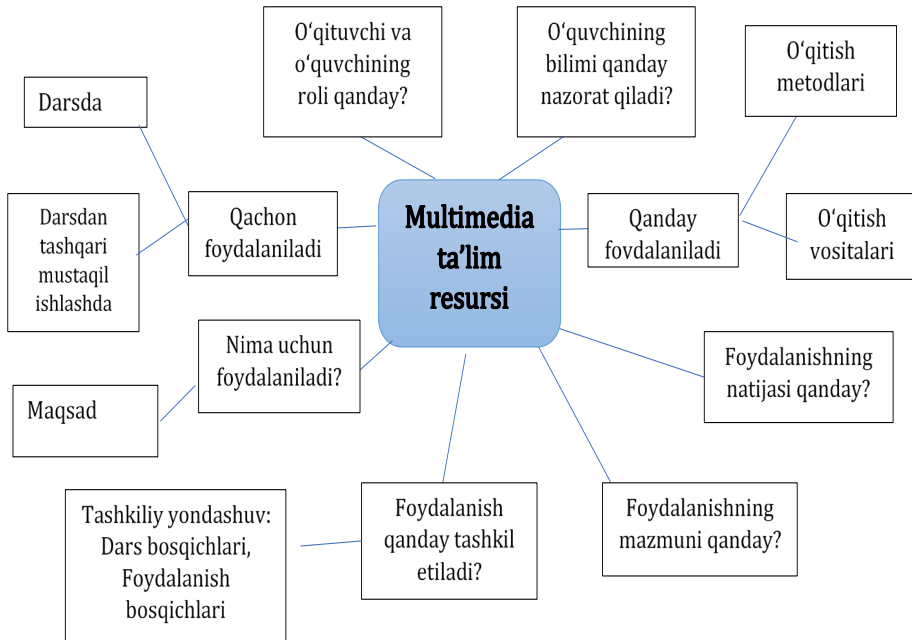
Multimedia ta’lim resursi

O‘qituvchi va o‘quvchining roli qanday?

O‘quvchining bilimi qanday nazorat qiladi?

O‘qitish metodlari

Darsda

Darsdan tashqari mustaqil ishlashda

Qachon foydalaniladi

Qanday fovdalaniladi

O‘qitish vositalari

Nima uchun foydalaniladi?

Maqsad

Foydalanishning natijasi qanday?

Tashkiliy yondashuv: Dars bosqichlari, Foydalanish bosqichlari

Foydalanish qanday tashkil etiladi?

Foydalanishning mazmuni qanday?